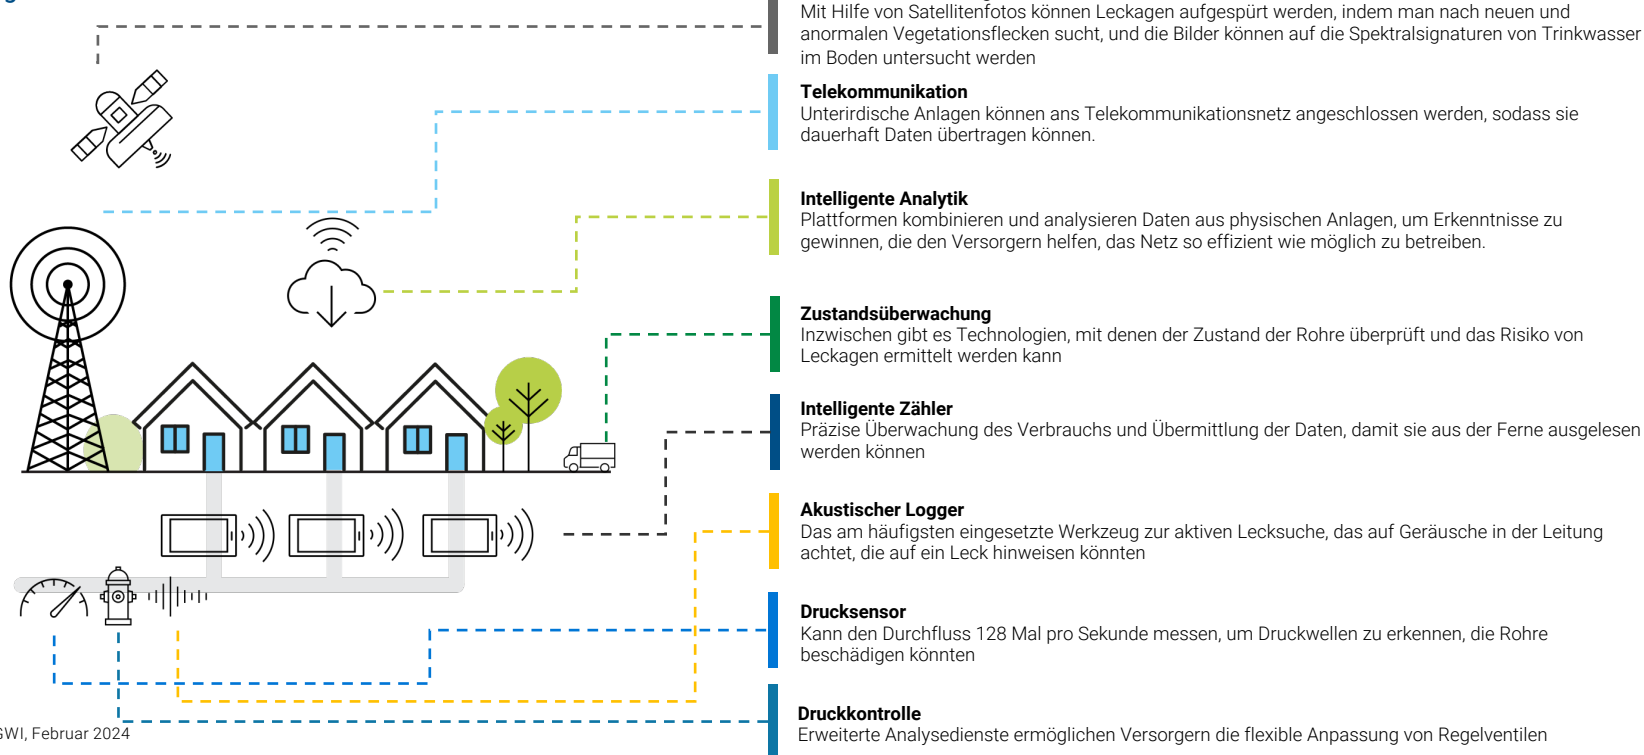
Mit Hilfe von Satellitenfotos können Leckagen aufgespürt werden, indem man nach neuen und anormalen Vegetationsflecken sucht, und die Bilder können auf die Spektralsignaturen von Trinkwasser im Boden untersucht werden

Telekommunikation
Unterirdische Anlagen können ans Telekommunikationsnetz angeschlossen werden, sodass sie dauerhaft Daten übertragen können.

Intelligente Analytik
Plattformen kombinieren und analysieren Daten aus physischen Anlagen, um Erkenntnisse zu gewinnen, die den Versorgern helfen, das Netz so effizient wie möglich zu betreiben.

Zustandsüberwachung
Inzwischen gibt es Technologien, mit denen der Zustand der Rohre überprüft und das Risiko von Leckagen ermittelt werden kann

Intelligente Zähler
Präzise Überwachung des Verbrauchs und Übermittlung der Daten, damit sie aus der Ferne ausgelesen werden können

Akustischer Logger
Das am häufigsten eingesetzte Werkzeug zur aktiven Lecksuche, das auf Geräusche in der Leitung achtet, die auf ein Leck hinweisen könnten

Drucksensor
Kann den Durchfluss 128 Mal pro Sekunde messen, um Druckwellen zu erkennen, die Rohre beschädigen könnten

Druckkontrolle
Erweiterte Analysedienste ermöglichen Versorgern die flexible Anpassung von Regelventilen

SWI, Februar 2024